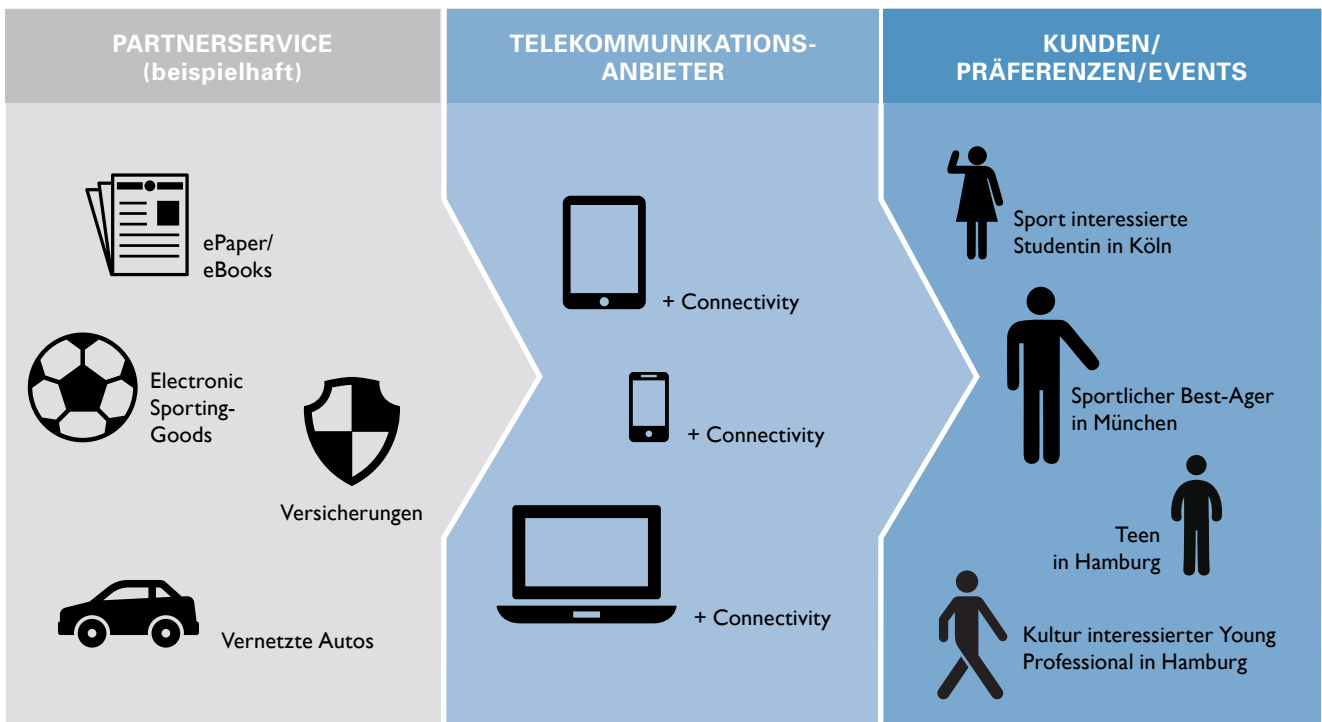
PARTNERSERVICE
(beispielhaft)

ePaper/
eBooks

Electronic
Sporting-
Goods

Versicherungen

Vernetzte Autos

TELEKOMMUNIKATIONS-
ANBIETER

+ Connectivity

+ Connectivity

+ Connectivity

KUNDEN/
PRÄFERENZEN/EVENTS

Sport interessierte
Studentin in Köln

Sportlicher Best-Ager
in München

Teen
in Hamburg

Kultur interessierter Young
Professional in Hamburg